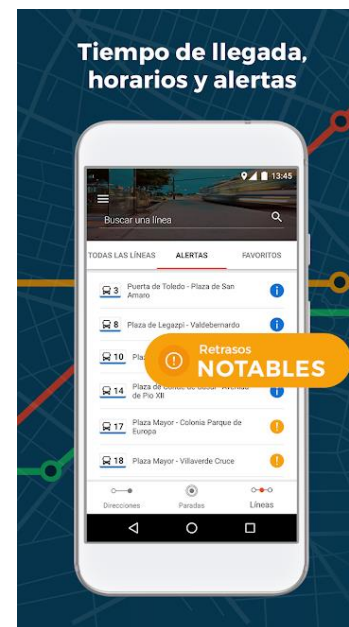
Tiempo de llegada, horarios y alertas

13:45

Buscar una línea

TODAS LAS LÍNEAS
ALERTAS
FAVORITOS

3 Puerta de Toledo - Plaza de San Amaro

8 Plaza de Legazpi - Valdebernardo

10 Pla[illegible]

14 Plaza de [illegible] - Avenida de Pío XII

17 Plaza Mayor - Colonia Parque de Europa

18 Plaza Mayor - Villaverde Cruce

Retrasos
NOTABLES

Direcciones
Paradas
Líneas